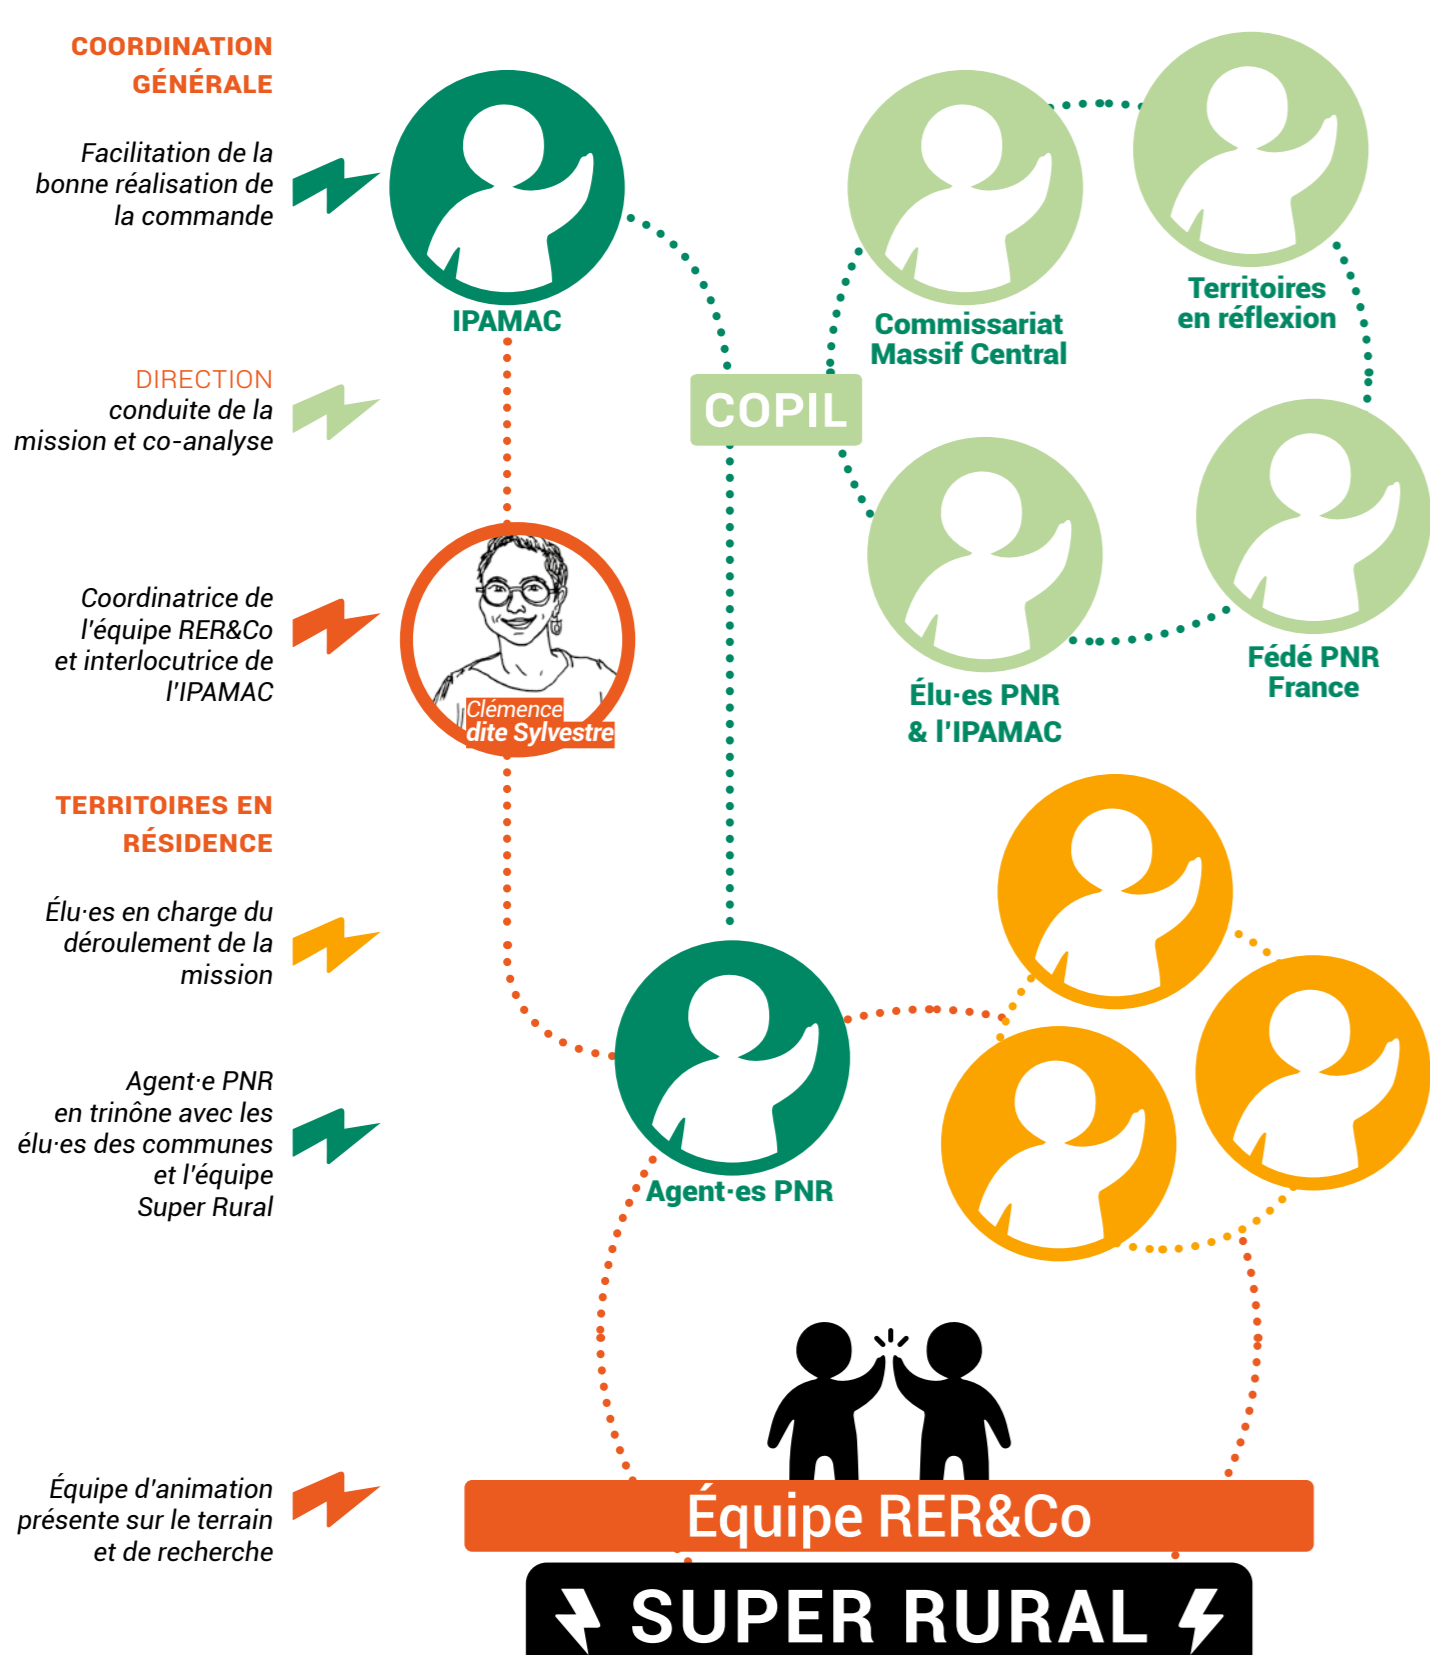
COORDINATION GÉNÉRALE

Facilitation de la bonne réalisation de la commande

IPAMAC

DIRECTION
conduite de la mission et co-analyse

COPIL

Commissariat Massif Central

Territoires en réflexion

Élu·es PNR & l'IPAMAC

Fédé PNR France

Coordinatrice de l'équipe RER&Co et interlocutrice de l'IPAMAC

Clémence
dite Sylvestre

TERRITOIRES EN RÉSIDENCE

Élu·es en charge du déroulement de la mission

Agent·e PNR en trinône avec les élu·es des communes et l'équipe Super Rural

Agent·es PNR

Équipe d'animation présente sur le terrain et de recherche

Équipe RER&Co

SUPER RURAL